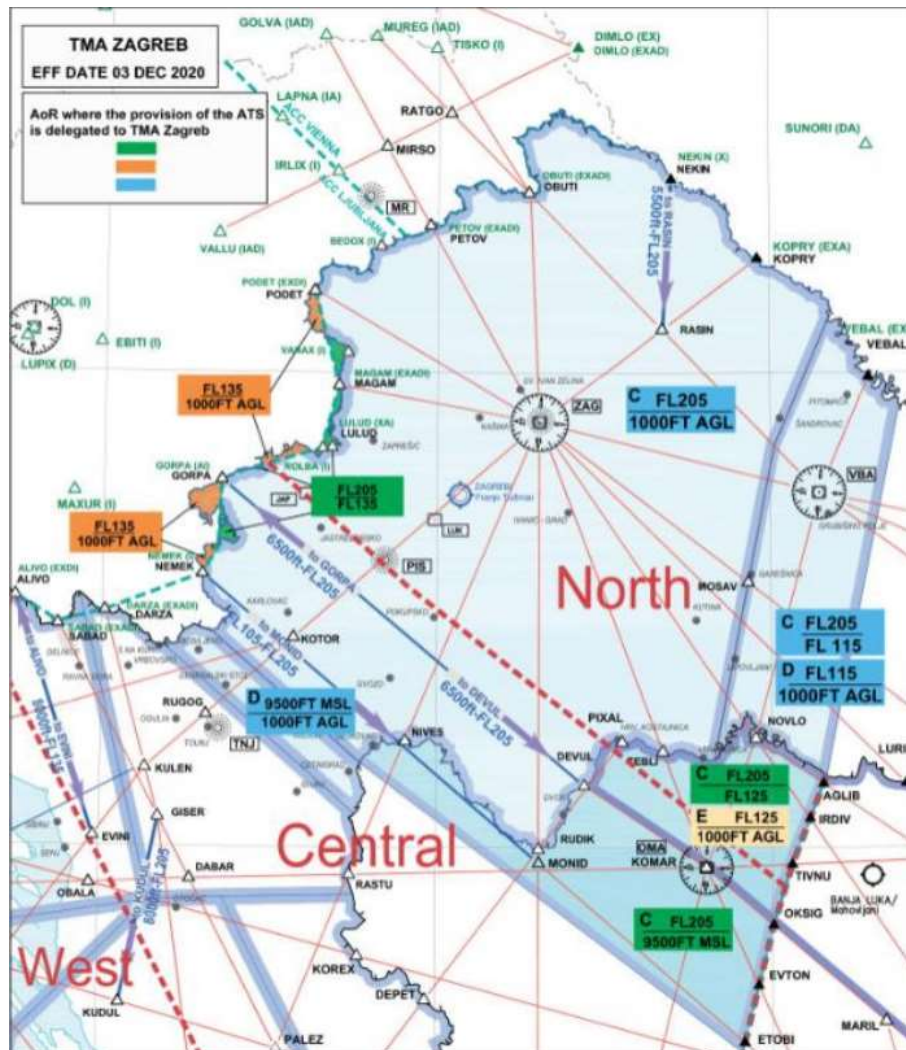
TMA ZAGREB
EFF DATE 03 DEC 2020

AoR where the provision of the ATS is delegated to TMA Zagreb

GOLVA (IAD)
MUREG (IAD)
TISKO (I)
DIMLO (EX)
DIMLO (EXAD)
LAPNA (IA)
ACC VIENNA
RATGO
IRLIX (I)
MIRSO
ACC LJUBLJANA
SUNORI (DA)
NEKIN (X)
NEKIN
OBUTI (EXADI)
OBUTI
to RASIN
5500ft-FL205
MR
VALLU (IAD)
BEDOX (I)
PETOV (EXADI)
PETOV
KOPRY (EXA)
KOPRY
PODET (EXDI)
PODET
DOL (I)
EBITI (I)
LUPIX (D)
VARAX (I)
RASIN
VEBAL (EX)
VEBAL
MAGAM (EXADI)
MAGAM
FL135
1000FT AGL
ZAG
C FL205
1000FT AGL
LULUD (XA)
LULUD
ZAPREŠIĆ
KOLBA (I)
GORPA (A)
GORPA
JAP
FL205
FL135
ZAGREB Franjo Tuđman
VBA
MAXUR (I)
FL135
1000FT AGL
LUK
NEMEK (I)
NEMEK
PIS
to GORPA
6500ft-FL205
North
ALIVO (EXDI)
ALIVO
DARZA (EXADI)
DARZA
SABAD (EXA)
SABAD
ROSAV
to MONID
FL105-FL205
KOTOR
C FL205
FL 115
D FL115
1000FT AGL
to ALIVO
to EVINI
to DEVUL
6500ft-FL205
RUGOG
D 9500FT MSL
1000FT AGL
TNJ
NIVES
PIXAL
NOVLO
DEVUL
LURI
KULEN
TEBLI
C FL205
FL125
AGLIB
IRDIV
E FL125
1000FT AGL
GISER
EVINI
to KUDUL
8000ft-FL205
RUDIK
OMA
KOMAR
Central
OBALA
DABAR
RASTU
MONID
TIVNU
BANJA LUKA/ Mahovljani
OKSIG
C FL205
9500FT MSL
West
KOREX
EVTON
DEPET
KUDUL
PALEZ
ETOBI
MARIL